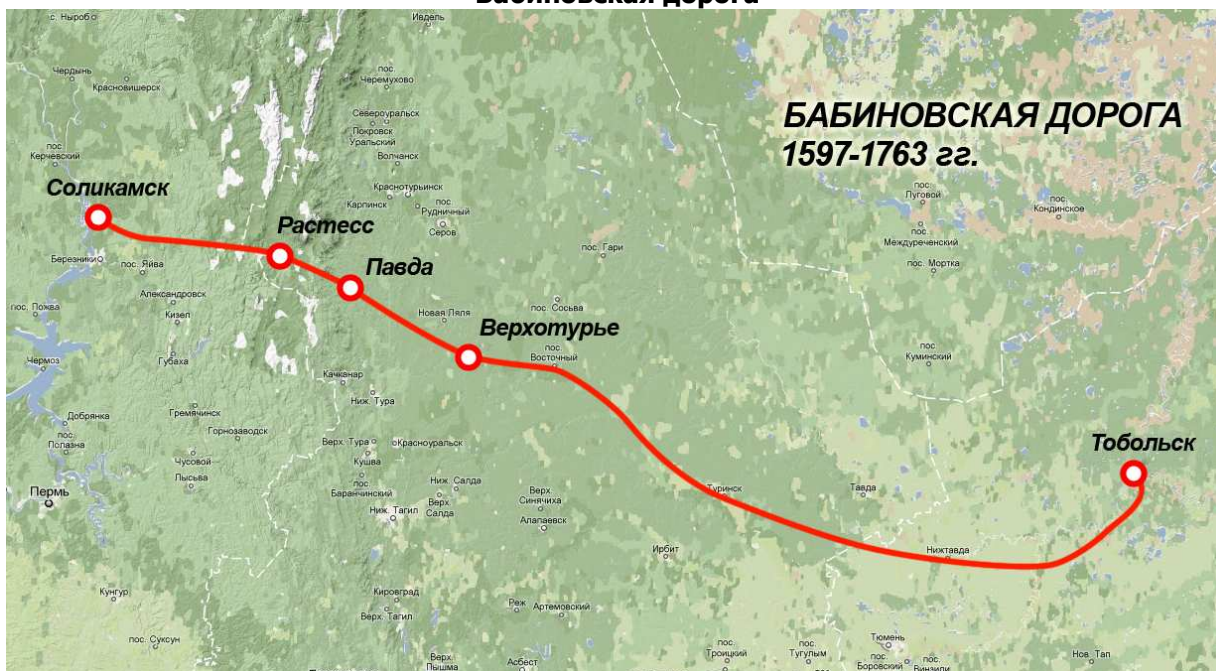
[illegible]

БАБИНОВСКАЯ ДОРОГА
1597-1763 гг.

Соликамск
Растесс
Павда
Верхотурье
Тобольск

с. Ныроб
Ивдель
Чердынь
Красновишерск
пос. Черемухово
Североуральск
Покровск Уральский
Волчанск
Керчевский
Краснотурьинск
Карпинск
пос. Рудничный
Серов
пос. Гари
Березники
пос. Яйва
Александровск
Кизел
пос. Ложва
Новая Ляля
пос. Сосьва
Чермоз
Губаха
пос. Восточный
Качканар
Ниж. Тура
Добрянка
Гремячинск
Горнозаводск
пос. Полазна
Верх. Тура
Красноуральск
Кушва
Чусовой
Лысьва
Пермь
пос. Баранчинский
Ниж. Салда
Верх. Салда
Ниж. Тагил
Верх. Синячиха
Алапаевск
Туринск
Тавда
Ирбит
Нижтавда
пос. Луговой
пос. Кондинское
Междуреченский
пос. Мортка
пос. Куминский
Кунгур
Кировград
Верх. Тагил
Реж
Артемовский
пос. Суксун
Верх. Пышма
Асбест
пос. Троицкий
пос. Тугулым
Тюмень
Боровский
пос. Винзили
Нов. Тап